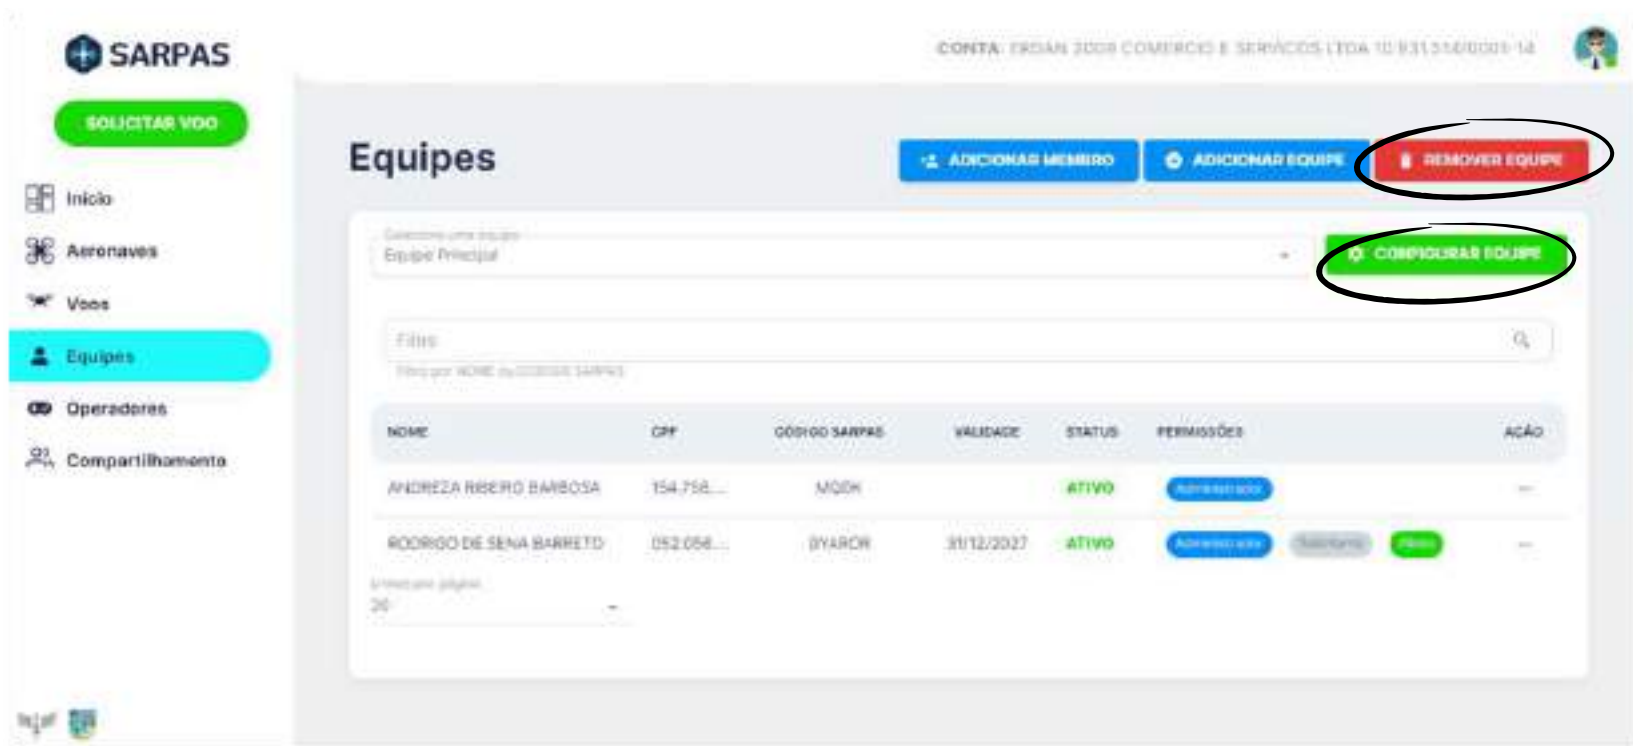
SARPAS

CONTA: ERGAN 2009 COMERCIO E SERVIÇOS LTDA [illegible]

SOLICITAR VOO

Início

Aeronaves

Voos

Equipes

Operadores

Compartilhamento

Equipes

ADICIONAR MEMBRO

ADICIONAR EQUIPE

REMOVER EQUIPE

Selecione uma equipe
Equipe Principal

CONFIGURAR EQUIPE

Filtro
Filtro por NOME ou CODIGO SARPAS

| NOME | CPF | CÓDIGO SARPAS | VALIDADE | STATUS | PERMISSÕES | AÇÃO |
|---|---|---|---|---|---|---|
| ANDREZA RIBEIRO BARBOSA | 154.758.... | MQDH | | ATIVO | Administrador | ... |
| RODRIGO DE SENA BARRETO | 052.056.... | BYAROR | 31/12/2027 | ATIVO | Administrador Solicitante Piloto | ... |

Linhas por página
20